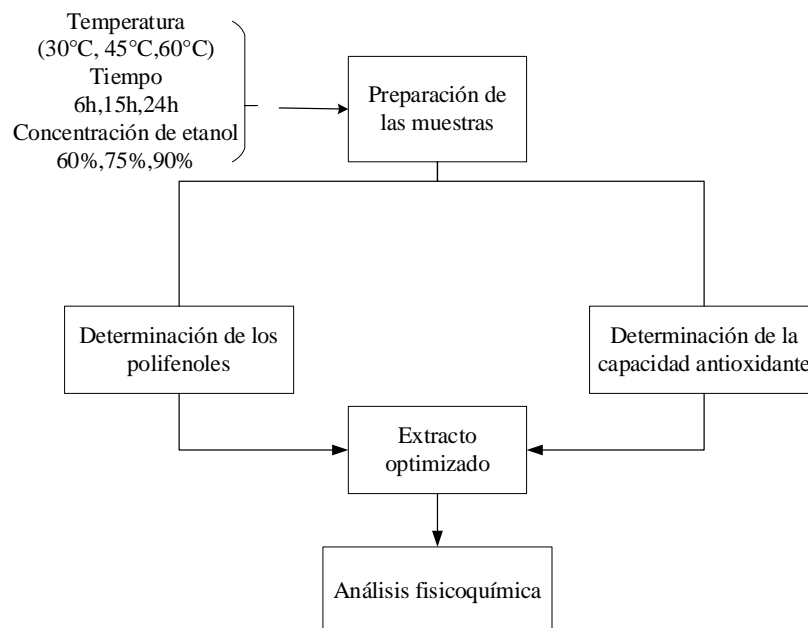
Temperatura
(30°C, 45°C,60°C)
Tiempo
6h,15h,24h
Concentración de etanol
60%,75%,90%

Preparación de las muestras

Determinación de los polifenoles

Determinación de la capacidad antioxidante

Extracto optimizado

Análisis fisicoquímica